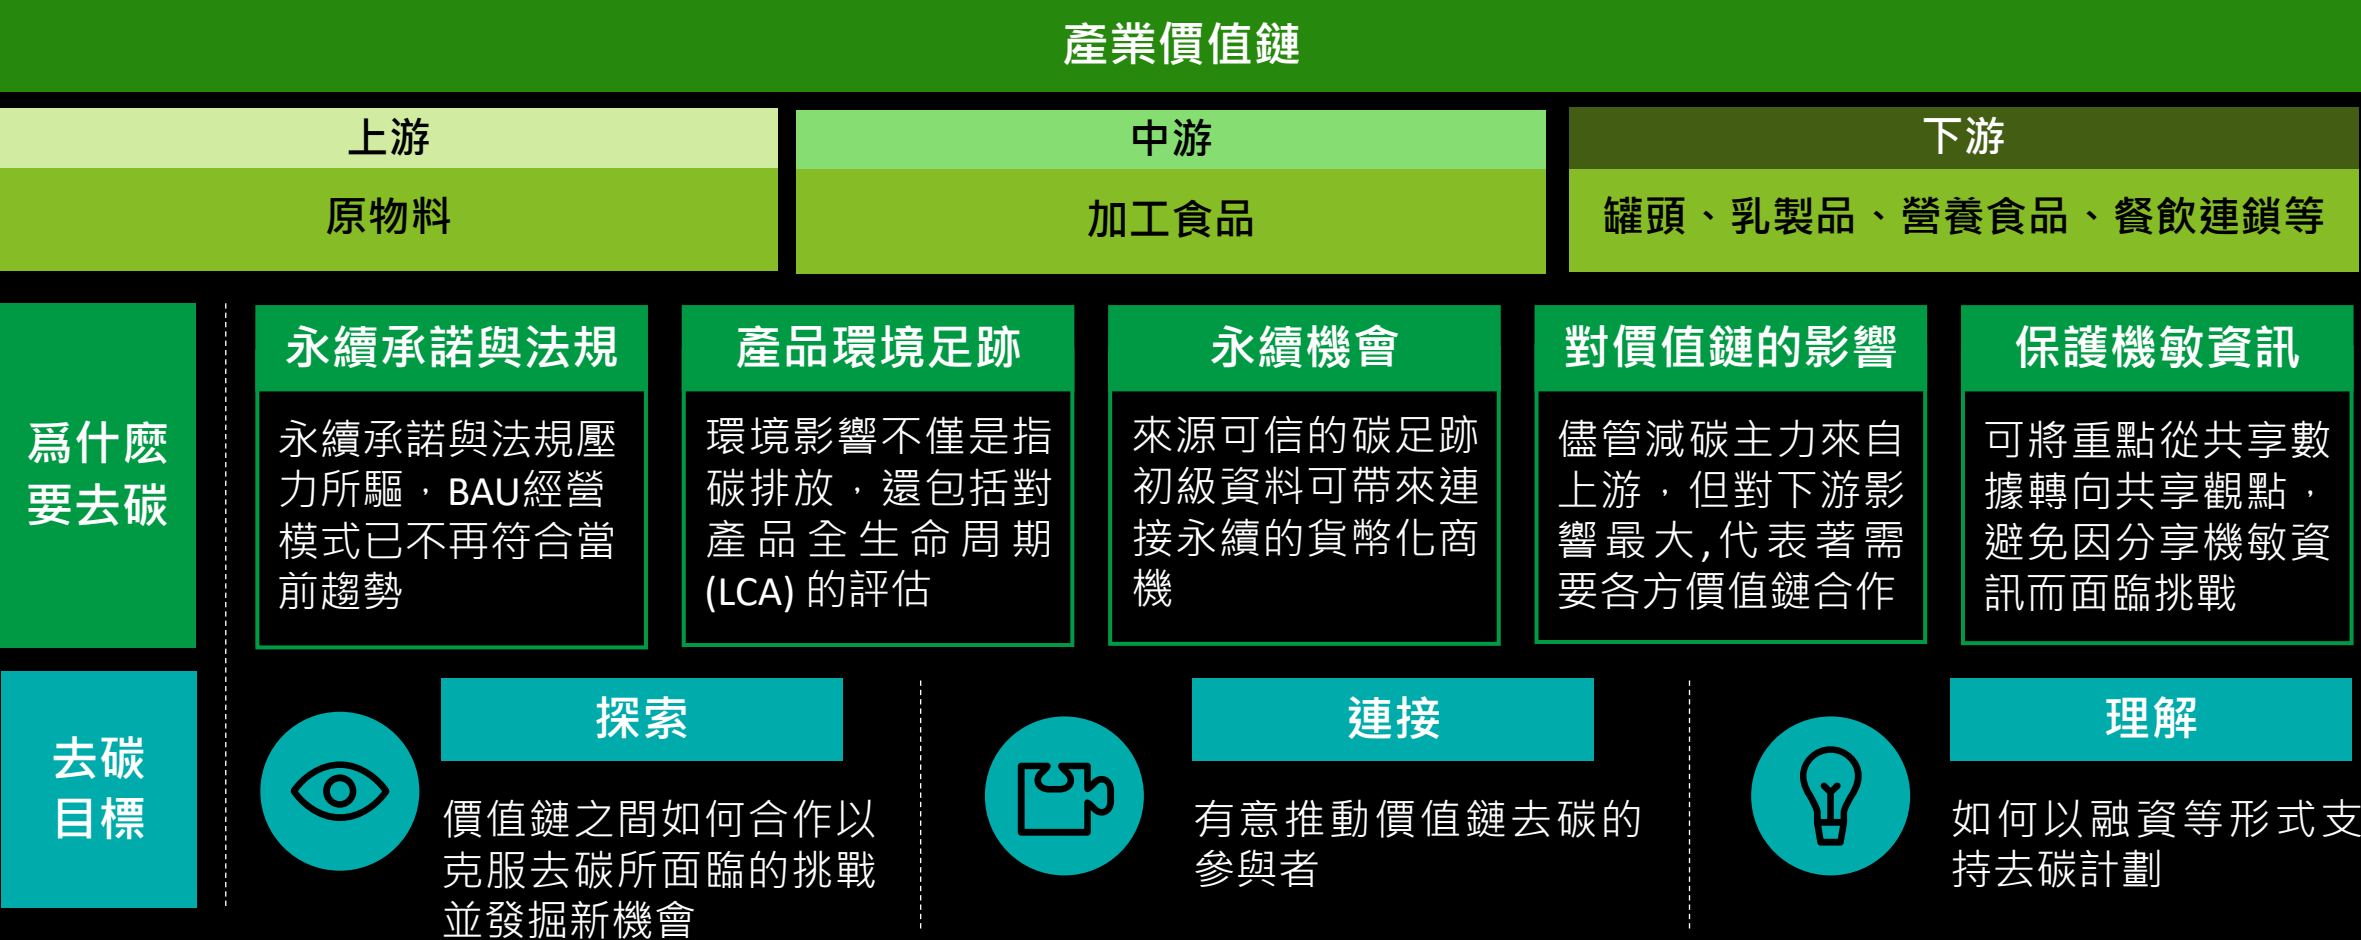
產業價值鏈

上游

原物料

中游

加工食品

下游

罐頭、乳製品、營養食品、餐飲連鎖等

爲什麼要去碳

永續承諾與法規

永續承諾與法規壓力所驅，BAU經營模式已不再符合當前趨勢

產品環境足跡

環境影響不僅是指碳排放，還包括對產品全生命周期(LCA)的評估

永續機會

來源可信的碳足跡初級資料可帶來連接永續的貨幣化商機

對價值鏈的影響

儘管減碳主力來自上游，但對下游影響最大,代表著需要各方價值鏈合作

保護機敏資訊

可將重點從共享數據轉向共享觀點，避免因分享機敏資訊而面臨挑戰

去碳目標

探索

價值鏈之間如何合作以克服去碳所面臨的挑戰並發掘新機會

連接

有意推動價值鏈去碳的參與者

理解

如何以融資等形式支持去碳計劃